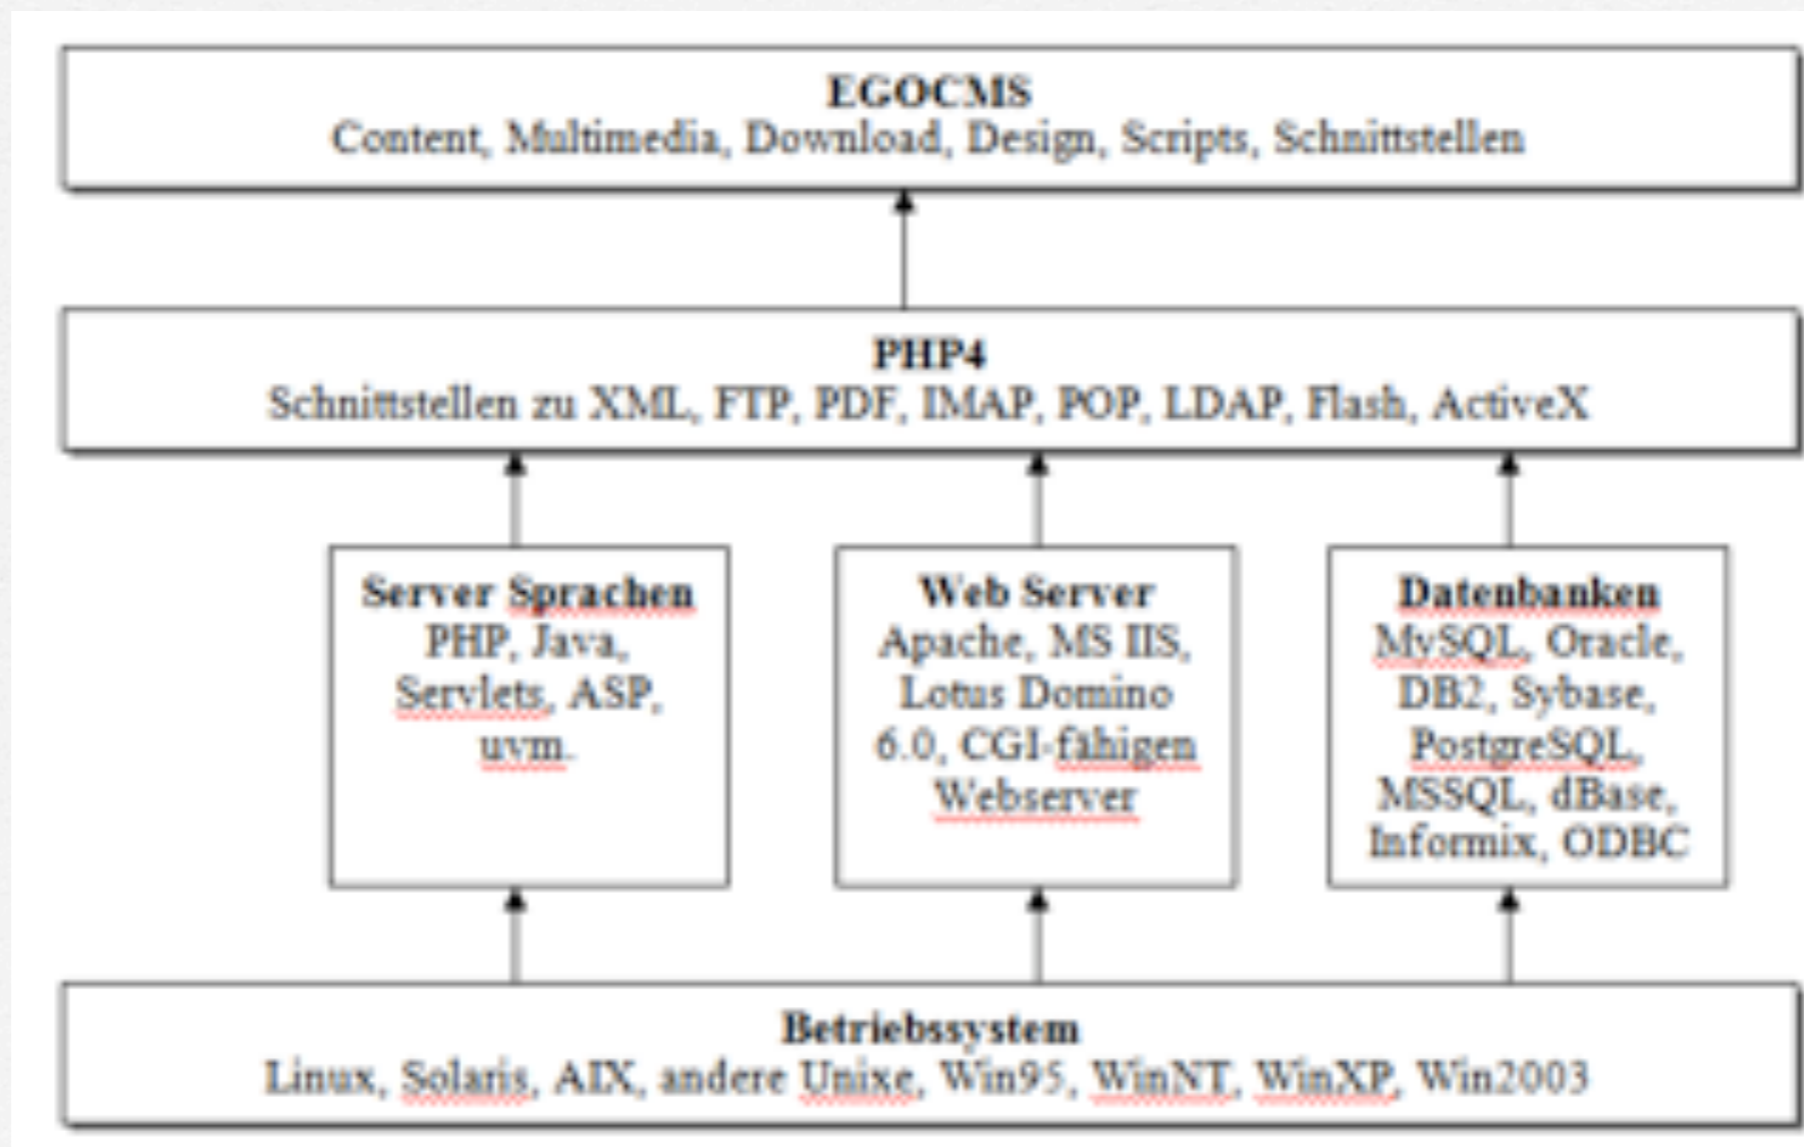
EGOCMS
Content, Multimedia, Download, Design, Scripts, Schnittstellen

PHP4
Schnittstellen zu XML, FTP, PDF, IMAP, POP, LDAP, Flash, ActiveX

Server Sprachen
PHP, Java, Servlets, ASP, uvm.

Web Server
Apache, MS IIS, Lotus Domino 6.0, CGI-fähigen Webserver

Datenbanken
MySQL, Oracle, DB2, Sybase, PostgreSQL, MSSQL, dBase, Informix, ODBC

Betriebssystem
Linux, Solaris, AIX, andere Unixe, Win95, WinNT, WinXP, Win2003